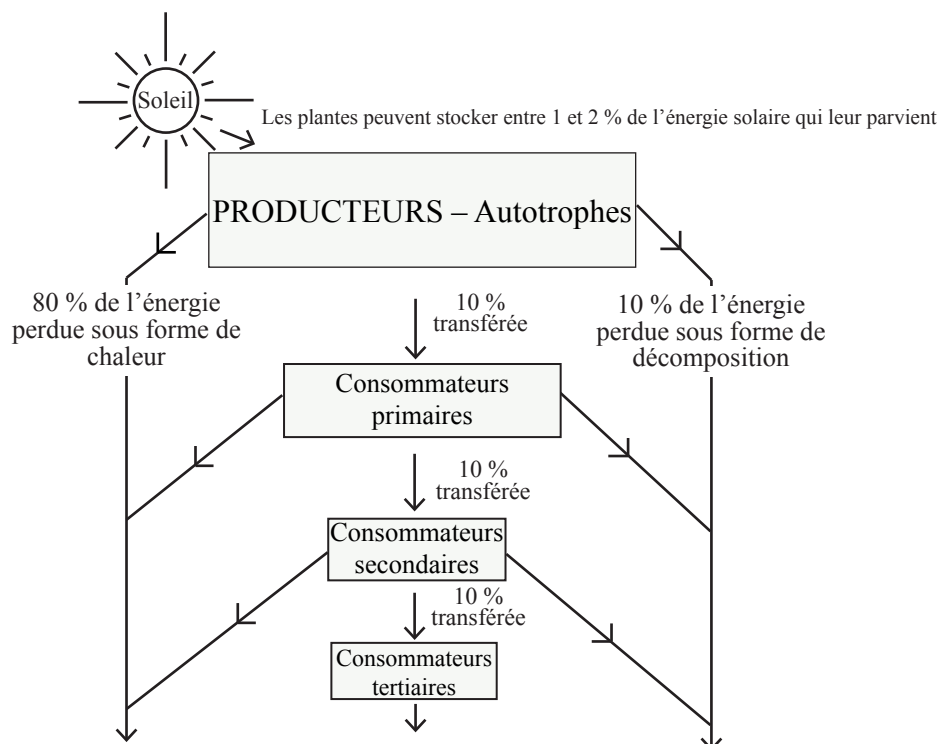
Soleil

Les plantes peuvent stocker entre 1 et 2 % de l’énergie solaire qui leur parvient

PRODUCTEURS – Autotrophes

80 % de l’énergie perdue sous forme de chaleur

10 % transférée

10 % de l’énergie perdue sous forme de décomposition

Consommateurs primaires

10 % transférée

Consommateurs secondaires

10 % transférée

Consommateurs tertiaires